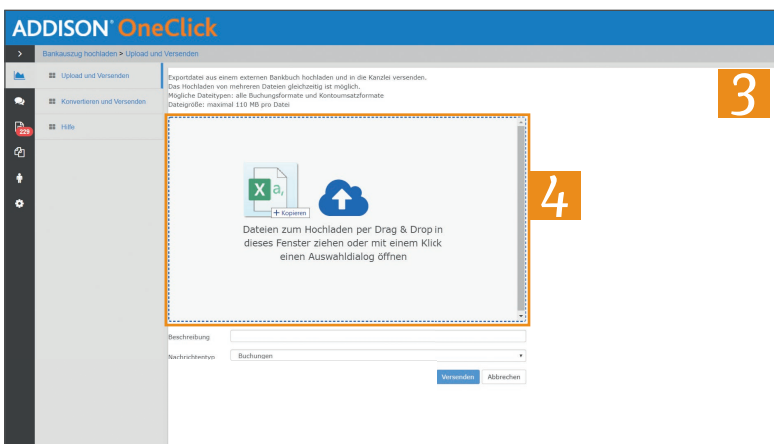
ADDISON OneClick

Bankauszug hochladen > Upload und Versenden

229

Upload und Versenden

Konvertieren und Versenden

Hilfe

Exportdatei aus einem externen Bankbuch hochladen und in die Kanzlei versenden.
Das Hochladen von mehreren Dateien gleichzeitig ist möglich.
Mögliche Dateitypen: alle Buchungsformate und Kontoumsatzformate
Dateigröße: maximal 110 MB pro Datei

3

4

X a

+ Kopieren

Dateien zum Hochladen per Drag & Drop in dieses Fenster ziehen oder mit einem Klick einen Auswahldialog öffnen

Beschreibung

Nachrichtentyp Buchungen

Versenden Abbrechen